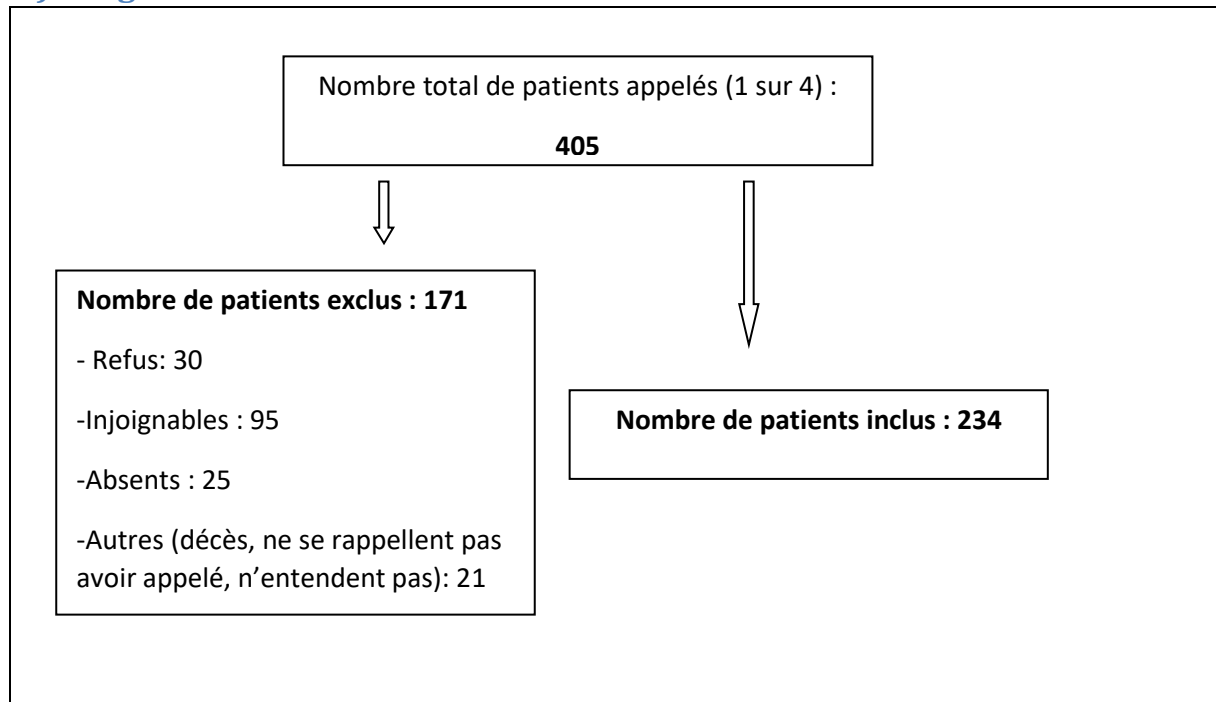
Nombre total de patients appelés (1 sur 4) :

**405**

**Nombre de patients exclus : 171**

- Refus: 30

-Injoignables : 95

-Absents : 25

-Autres (décès, ne se rappellent pas avoir appelé, n'entendent pas): 21

**Nombre de patients inclus : 234**